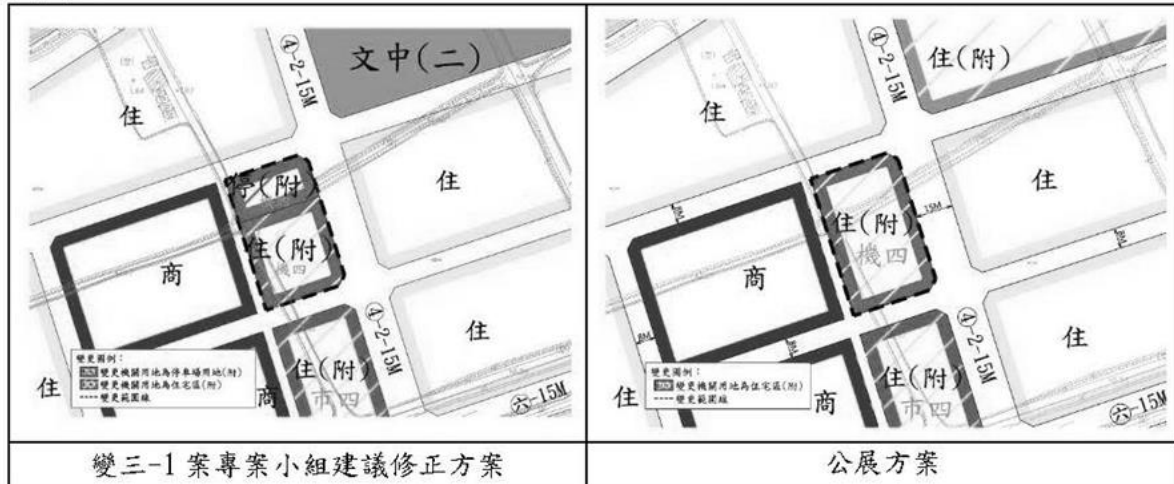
| 文中(二) ④-2-15M 住 停(附) 住 住(附) 機四 商 ④-2-15M 住 住(附) 市四 住 商 ⑥-15M 變更圖例： 變更機關用地為停車場用地(附) 變更機關用地為住宅區(附) 變更範圍線 | ④-2-15M 住(附) 住 住 住(附) 機四 15M 商 ④-2-15M 住 住(附) 市四 住 商 ⑥-15M 變更圖例： 變更機關用地為住宅區(附) 變更範圍線 |
|---|---|
| 變三-1案專案小組建議修正方案 | 公展方案 |